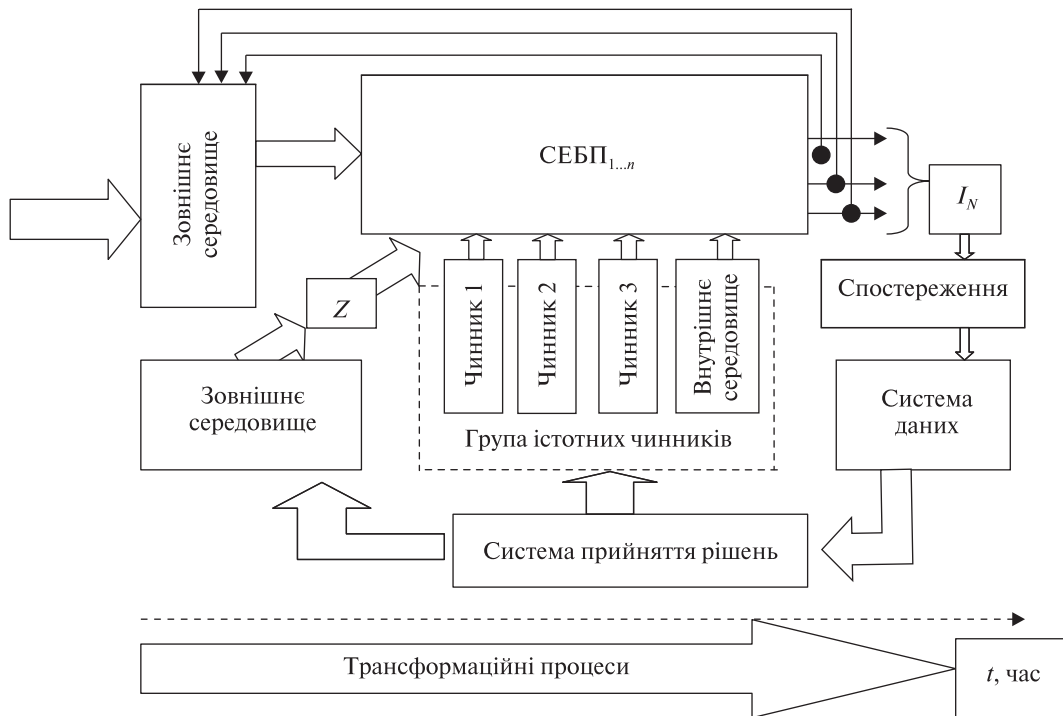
Зовнішнє середовище

СЕБП$_{1...n}$

$I_N$

Спостереження

Z

Чинник 1

Чинник 2

Чинник 3

Внутрішнє середовище

Зовнішнє середовище

Група істотних чинників

Система даних

Система прийняття рішень

Трансформаційні процеси

$t$, час